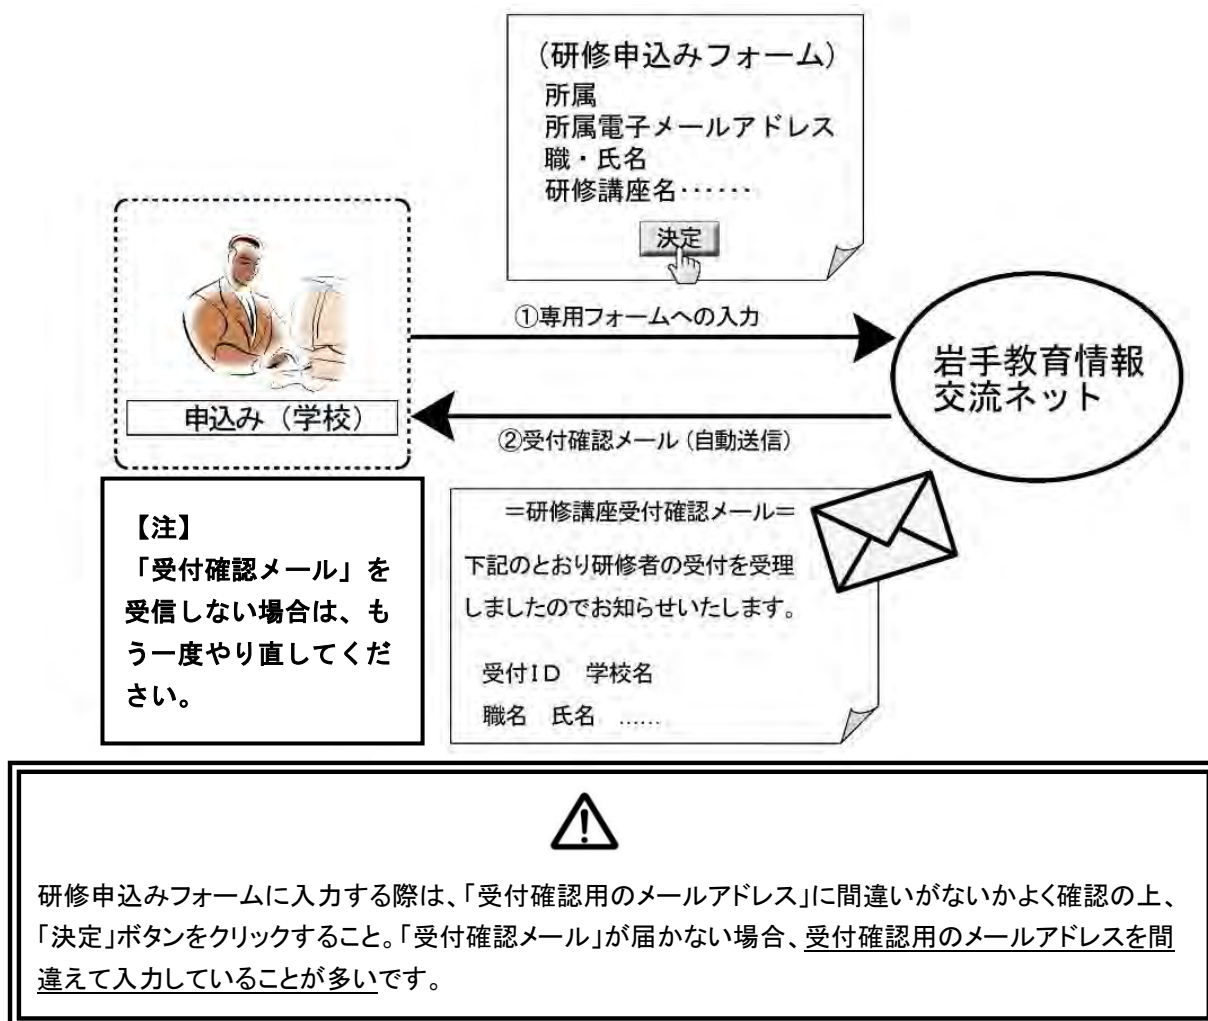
（研修申込みフォーム）
所属
所属電子メールアドレス
職・氏名
研修講座名……

決定

①専用フォームへの入力

岩手教育情報交流ネット

申込み（学校）

②受付確認メール（自動送信）

【注】
「受付確認メール」を受信しない場合は、もう一度やり直してください。

＝研修講座受付確認メール＝
下記のとおり研修者の受付を受理しましたのでお知らせいたします。

受付ＩＤ　学校名
職名　氏名　……

研修申込みフォームに入力する際は、「受付確認用のメールアドレス」に間違いがないかよく確認の上、「決定」ボタンをクリックすること。「受付確認メール」が届かない場合、受付確認用のメールアドレスを間違えて入力していることが多いです。